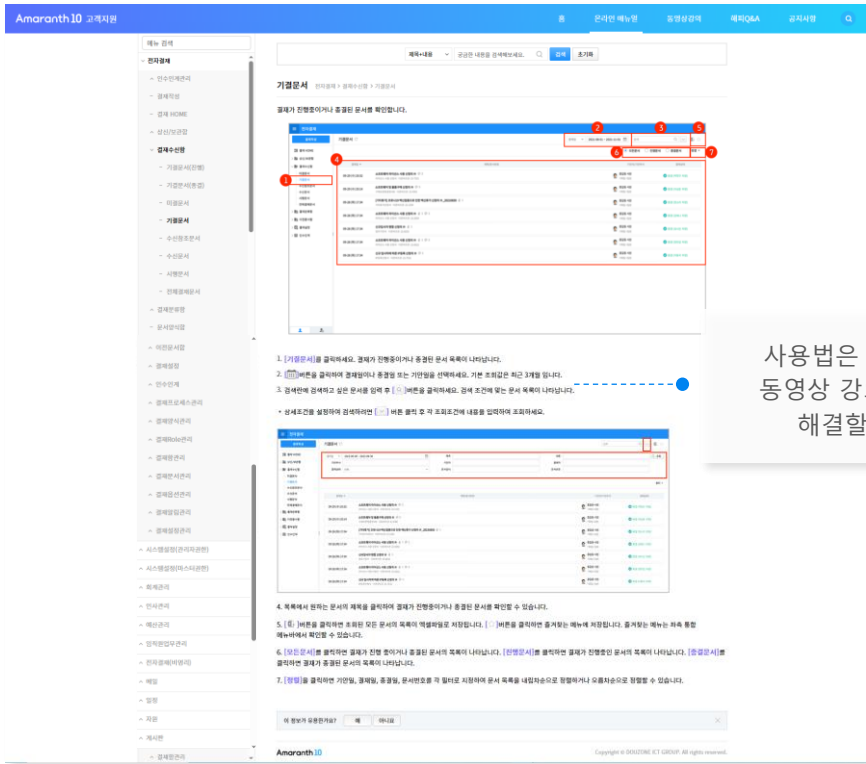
Amaranth 10 고객지원

홈 온라인 매뉴얼 동영상강의 해피Q&A 공지사항

메뉴 검색

- 전자결재
- 인수인계관리
- 결재작성
- 결재 HOME
- 상신/보관함
- 결재수신함
- 기결문서(진행)
- 기결문서(종결)
- 미결문서
- 기결문서
- 수신참조문서
- 수신문서
- 시행문서
- 전체결재문서
- 결재문서함
- 문서양식함
- 비전결재함
- 결재설정
- 인수인계
- 결재프로세스관리
- 결재양식관리
- 결재Role관리
- 결재함관리
- 결재분서관리
- 결재옵션관리
- 결재알림관리
- 결재정정관리
- 시스템설정(관리자권한)
- 시스템설정(마스터권한)
- 회계관리
- 인사관리
- 예산관리
- 업무관리업무관리
- 전자결재(비영리)
- 메일
- 일정
- 자원
- 게시판
- 결재문관리

제목+내용 궁금한 내용을 검색해보세요. 검색 초기화

기결문서 전자결재 > 결재수신함 > 기결문서

결재가 진행중이거나 종결된 문서를 확인합니다.

1. [기결문서]를 클릭하세요. 결재가 진행중이거나 종결된 문서 목록이 나타납니다.

2. [ ]버튼을 클릭하여 결재일이나 종결일 또는 기안일을 선택하세요. 기본 조회값은 최근 3개월 입니다.

3. 검색란에 검색하고 싶은 문서를 입력 후 [ ]버튼을 클릭하세요. 검색 조건에 맞는 문서 목록이 나타납니다.

* 상세조건을 설정하여 검색하려면 [ ] 버튼 클릭 후 각 조회조건에 내용을 입력하여 조회하세요.

사용법은
동영상 강
해결할

4. 목록에서 원하는 문서의 제목을 클릭하여 결재가 진행중이거나 종결된 문서를 확인할 수 있습니다.

5. [ ]버튼을 클릭하면 조회된 모든 문서의 목록이 엑셀파일로 저장됩니다. [ ]버튼을 클릭하면 즐겨찾는 메뉴에 저장됩니다. 즐겨찾는 메뉴는 좌측 통합메뉴바에서 확인할 수 있습니다.

6. [모든문서]를 클릭하면 결재가 진행 중이거나 종결된 문서의 목록이 나타납니다. [진행문서]를 클릭하면 결재가 진행중인 문서의 목록이 나타납니다. [종결문서]를 클릭하면 결재가 종결된 문서의 목록이 나타납니다.

7. [정렬]을 클릭하면 기안일, 결재일, 종결일, 문서번호를 각 필터로 지정하여 문서 목록을 내림차순으로 정렬하거나 오름차순으로 정렬할 수 있습니다.

이 정보가 유용한가요? 예 아니요

Amaranth 10

Copyright © DOUZONE ICT GROUP. All rights reserved.